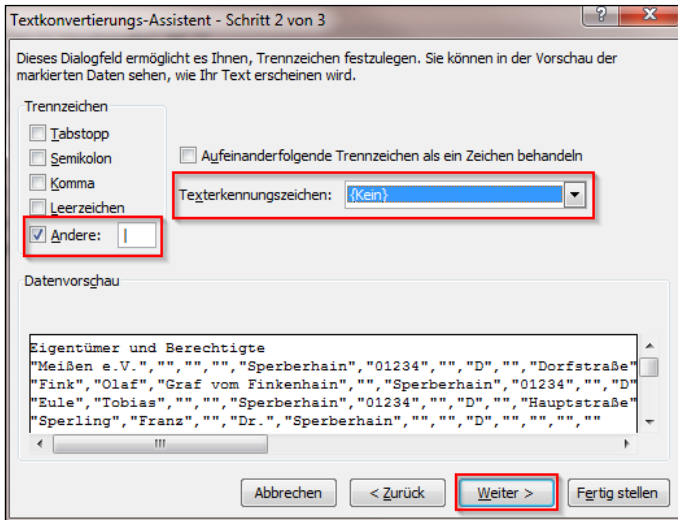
Textkonvertierungs-Assistent - Schritt 2 von 3

?

X

Dieses Dialogfeld ermöglicht es Ihnen, Trennzeichen festzulegen. Sie können in der Vorschau der markierten Daten sehen, wie Ihr Text erscheinen wird.

Trennzeichen

Tabstopp

Semikolon

Komma

Leerzeichen

Andere: |

Aufeinanderfolgende Trennzeichen als ein Zeichen behandeln

Texterkennungszeichen: {Kein}

Datenvorschau

Eigentümer und Berechtigte
"Meißen e.V.","","","","Sperberhain","01234","","D","","Dorfstraße"
"Fink","Olaf","Graf vom Finkenhain","","Sperberhain","01234","","D"
"Eule","Tobias","","","Sperberhain","01234","","D","","Hauptstraße"
"Sperling","Franz","","Dr.","Sperberhain","","","D","","","",""

Abbrechen

< Zurück

Weiter >

Fertig stellen